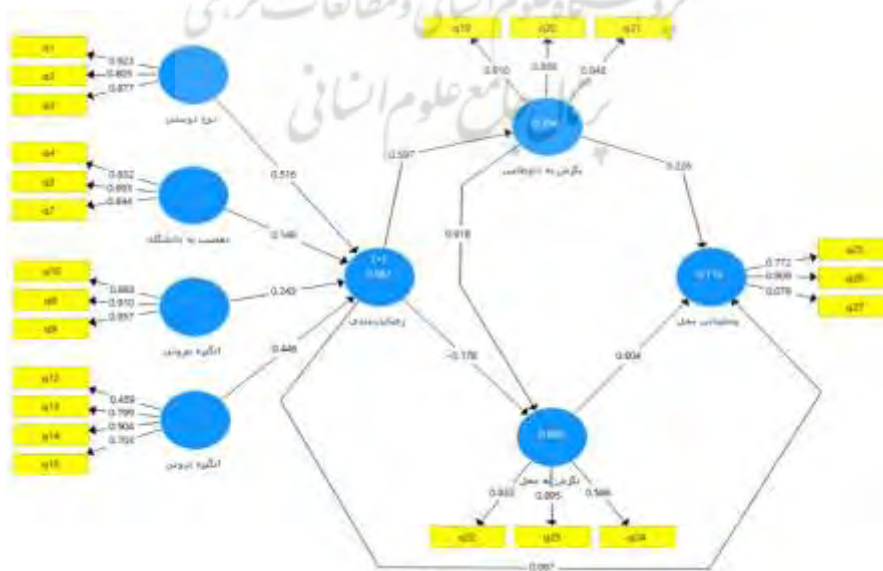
q1
q2
q3
0.923
0.805
0.877
نوع دوستی

q4
q5
q7
0.832
0.893
0.844
تعصب به دانشگاه

q10
q8
q9
0.883
0.910
0.857
انگیزه درونی

q12
q13
q14
q15
0.459
0.799
0.904
0.704
انگیزه بیرونی

0.516
0.546
0.343
0.446

1+1
0.987
رضایتمندی

q19
q20
q21
0.910
0.806
0.946
0.597
0.94
نگرش به دانوطلبی
0.918
0.225

0.771
0.908
0.879
q25
q26
q27
0.776
وفاداری محل

-0.178
0.604

0.860
نگرش به محل
0.932
0.895
0.566
q22
q23
q24

0.097